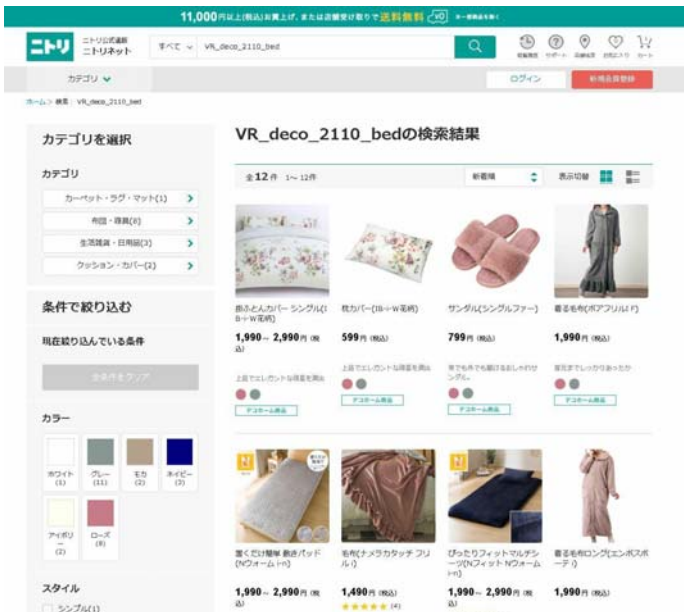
11,000円以上(税込)お買上げ、または店舗受け取りで送料無料

ニトリ ニトリ公式通販 ニトリネット

すべて VR_deco_2110_bed

ログイン 新規会員登録

カテゴリ

ホーム > 検索：VR_deco_2110_bed

カテゴリを選択

カテゴリ

カーペット・ラグ・マット(1)

布団・寝具(8)

生活雑貨・日用品(3)

クッション・カバー(2)

条件で絞り込む

現在絞り込んでいる条件

全条件をクリア

カラー

ホワイト (1)

グレー (11)

モカ (2)

ネイビー (3)

アイボリー (2)

ローズ (8)

スタイル

シンプル(1)

VR_deco_2110_bedの検索結果

全12件 1～12件

新着順

表示切替

掛ふとんカバー シングル(18-ﾍW花柄)

1,990～ 2,990円 (税込)

上品でエレガントな雰囲気を演出

デコホーム商品

枕カバー(18-ﾍW花柄)

599円 (税込)

上品でエレガントな雰囲気を演出

デコホーム商品

サンダル(シングルファー)

799円 (税込)

家でも外でも履けるおしゃれサンダル。

デコホーム商品

着る毛布(ボアフリルLF)

1,990円 (税込)

首元までしっかりあったか

デコホーム商品

置くだけ簡単 敷きパッド(Nウォーム i-n)

1,990～ 2,990円 (税込)

毛布(ナメラカタッチ フリルト)

1,490円 (税込)

★★★★★ (4)

ぴったりフィットマルチシーツ(Nフィット Nウォーム i-n)

1,990～ 2,990円 (税込)

着る毛布ロング(エンボスボーテ r)

1,990円 (税込)